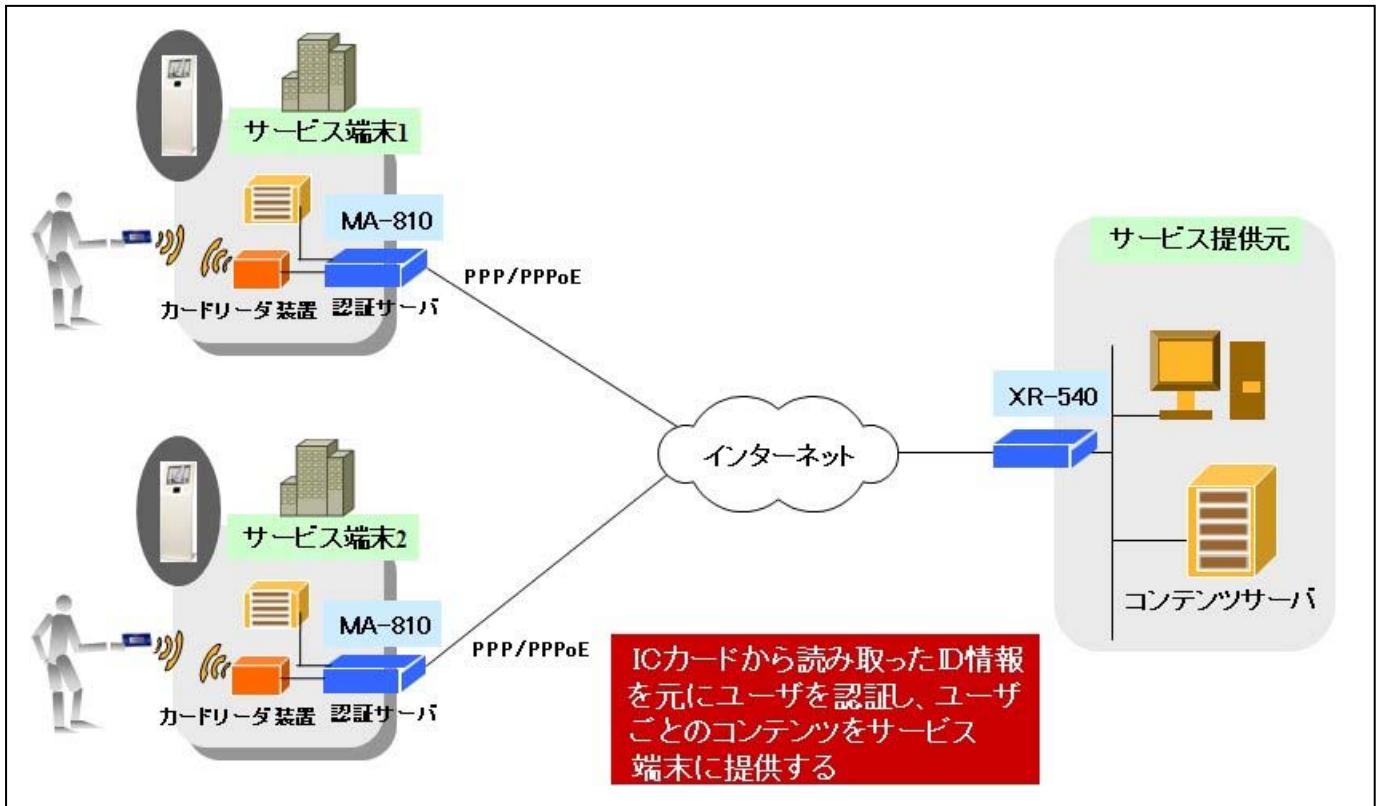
サービス端末1

MA-810

カードリーダ装置 認証サーバ

PPP/PPPoE

サービス提供元

XR-540

インターネット

サービス端末2

MA-810

カードリーダ装置 認証サーバ

PPP/PPPoE

コンテンツサーバ

ICカードから読み取ったID情報を元にユーザを認証し、ユーザごとのコンテンツをサービス端末に提供する